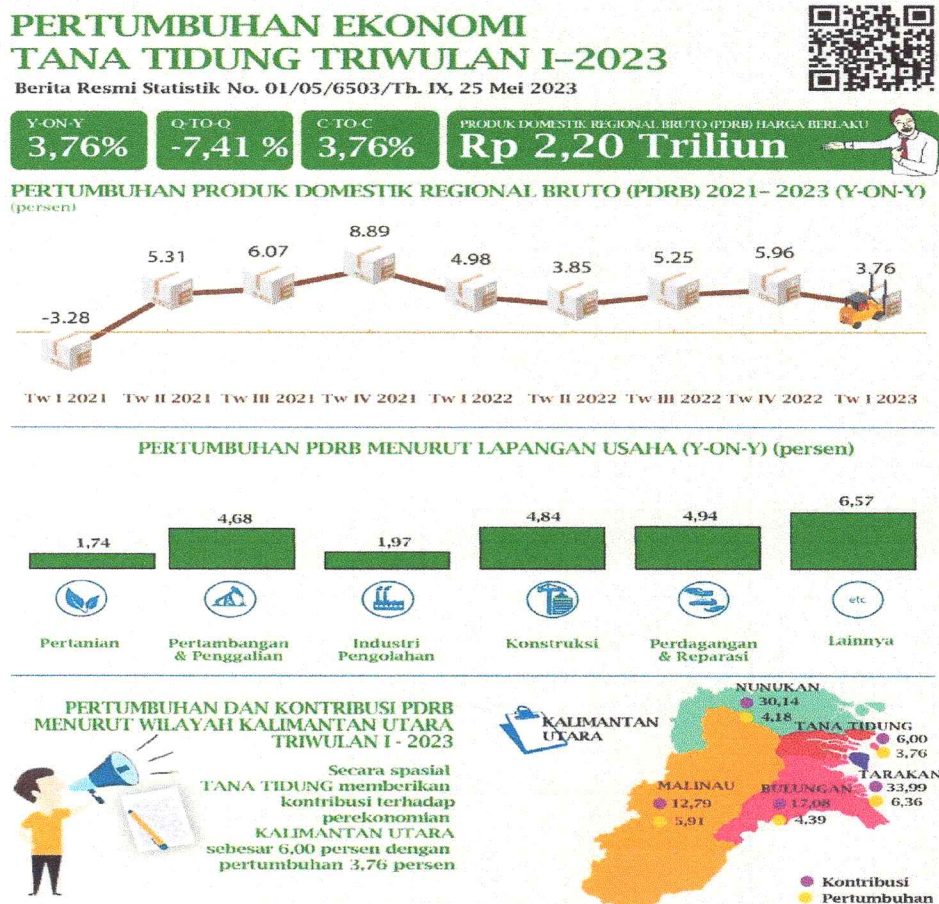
PERTUMBUHAN EKONOMI
TANA TIDUNG TRIWULAN I–2023
Berita Resmi Statistik No. 01/05/6503/Th. IX, 25 Mei 2023

Y-ON-Y
3,76%

Q-TO-Q
-7,41 %

C-TO-C
3,76%

PRODUK DOMESTIK REGIONAL BRUTO (PDRB) HARGA BERLAKU
Rp 2,20 Triliun

PERTUMBUHAN PRODUK DOMESTIK REGIONAL BRUTO (PDRB) 2021–2023 (Y-ON-Y)
(persen)

-3.28
5.31
6.07
8.89
4.98
3.85
5.25
5.96
3.76

Tw I 2021 Tw II 2021 Tw III 2021 Tw IV 2021 Tw I 2022 Tw II 2022 Tw III 2022 Tw IV 2022 Tw I 2023

PERTUMBUHAN PDRB MENURUT LAPANGAN USAHA (Y-ON-Y) (persen)

1,74
4,68
1,97
4,84
4,94
6,57

etc

Pertanian
Pertambangan & Penggalian
Industri Pengolahan
Konstruksi
Perdagangan & Reparasi
Lainnya

PERTUMBUHAN DAN KONTRIBUSI PDRB MENURUT WILAYAH KALIMANTAN UTARA TRIWULAN I - 2023

Secara spasial TANA TIDUNG memberikan kontribusi terhadap perekonomian KALIMANTAN UTARA sebesar 6,00 persen dengan pertumbuhan 3,76 persen

KALIMANTAN UTARA

NUNUKAN
30,14
4,18

TANA TIDUNG
6,00
3,76

TARAKAN
33,99
6,36

MALINAU
12,79
5,91

BULUNGAN
17,08
4,39

Kontribusi
Pertumbuhan